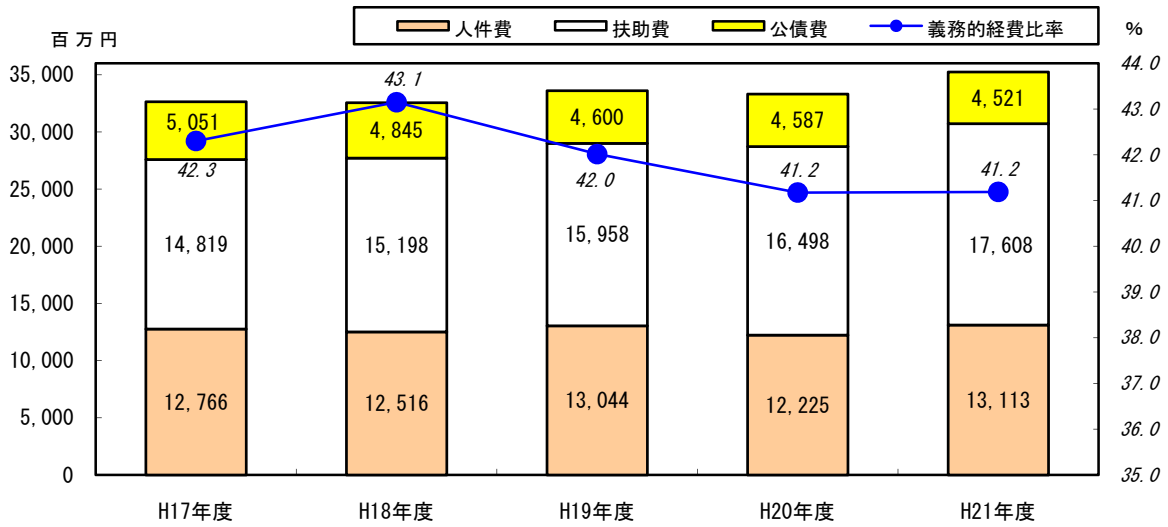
百万円

人件費 扶助費 公債費 義務的経費比率

%

| | H17年度 | H18年度 | H19年度 | H20年度 | H21年度 |
|---|---|---|---|---|---|
| 公債費 | 5,051 | 4,845 | 4,600 | 4,587 | 4,521 |
| 扶助費 | 14,819 | 15,198 | 15,958 | 16,498 | 17,608 |
| 人件費 | 12,766 | 12,516 | 13,044 | 12,225 | 13,113 |
| 義務的経費比率 | 42.3 | 43.1 | 42.0 | 41.2 | 41.2 |

35,000
30,000
25,000
20,000
15,000
10,000
5,000
0

44.0
43.0
42.0
41.0
40.0
39.0
38.0
37.0
36.0
35.0